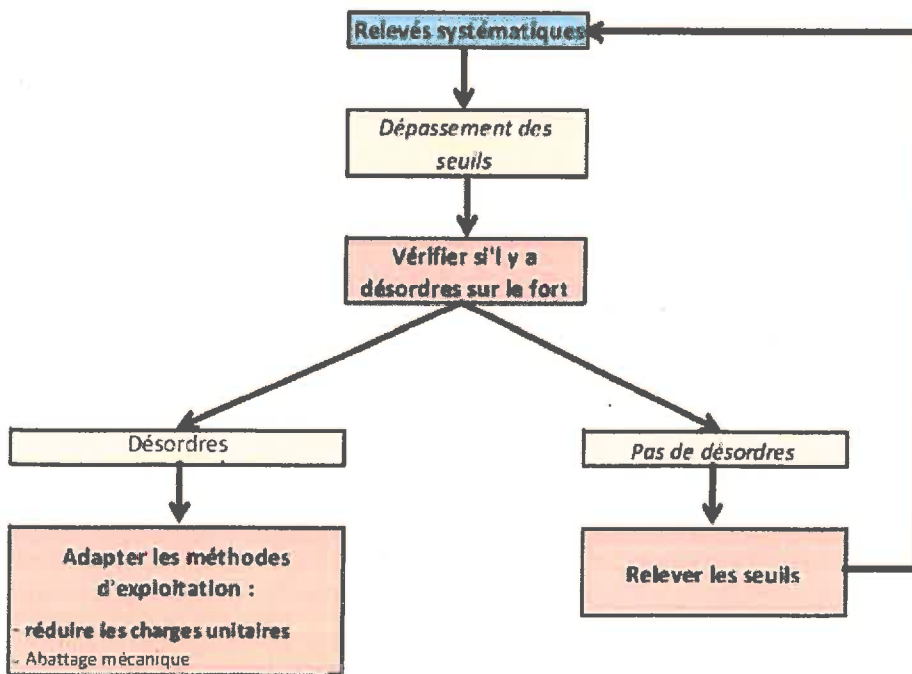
Relevés systématiques

Dépassement des seuils

Vérifier si'l y a désordres sur le fort

Désordres

Pas de désordres

Adapter les méthodes d'exploitation :

- réduire les charges unitaires

- Abattage mécanique

Relever les seuils